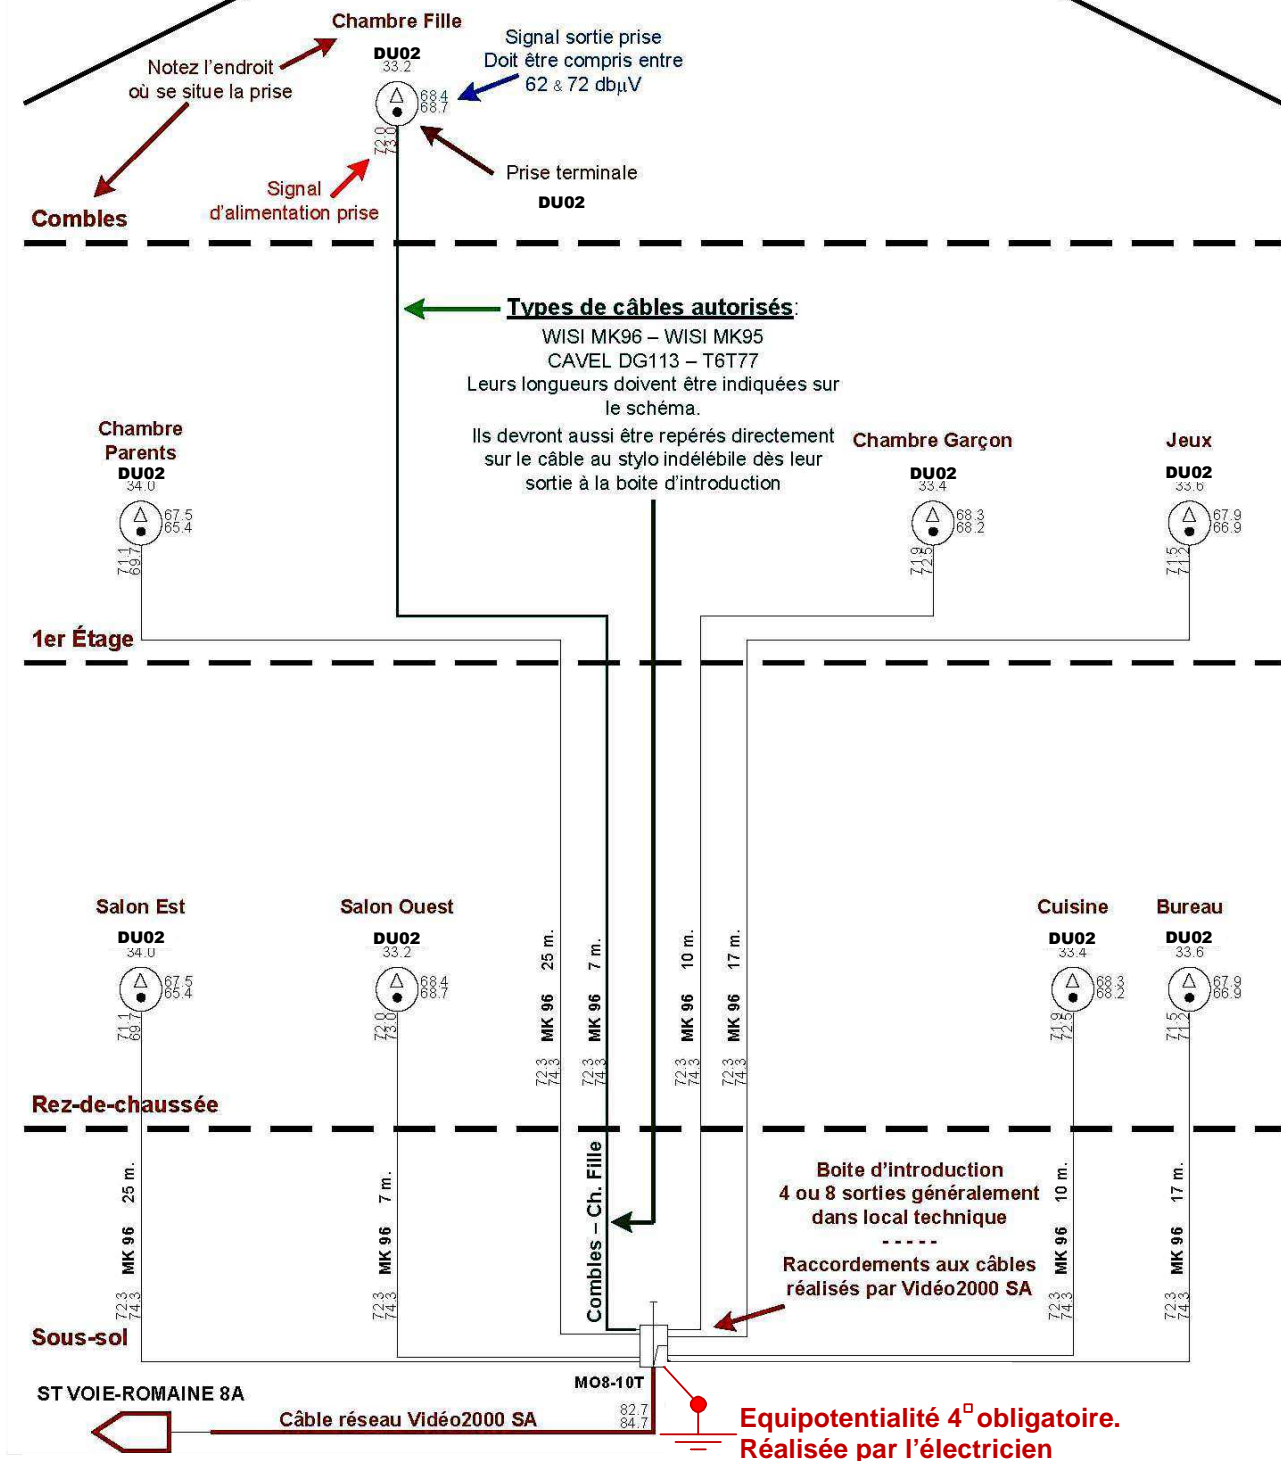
Chambre Fille
DU02
33.2
Notez l'endroit où se situe la prise
Signal sortie prise
Doit être compris entre
62 & 72 dbµV
68.4
68.7
72.8
73.0
Prise terminale
DU02
Signal d'alimentation prise
Combles

Types de câbles autorisés:
WISI MK96 – WISI MK95
CAVEL DG113 – T6T77
Leurs longueurs doivent être indiquées sur le schéma.
Ils devront aussi être repérés directement sur le câble au stylo indélébile dès leur sortie à la boite d'introduction

Chambre Parents
DU02
34.0
67.5
65.4
71.1
69.7

Chambre Garçon
DU02
33.4
68.3
68.2
71.9
72.5

Jeux
DU02
33.6
67.9
66.9
71.5
71.2

1er Étage

Salon Est
DU02
34.0
67.5
65.4
71.1
69.7

Salon Ouest
DU02
33.2
68.4
68.7
72.8
73.0

25 m. MK 96 72.3 74.3
7 m. MK 96 72.3 74.3
10 m. MK 96 72.3 74.3
17 m. MK 96 72.3 74.3

Cuisine
DU02
33.4
68.3
68.2
71.9
72.5

Bureau
DU02
33.6
67.9
66.9
71.5
71.2

Rez-de-chaussée

25 m. MK 96 72.3 74.3
7 m. MK 96 72.3 74.3
Combles – Ch. Fille
Boite d'introduction
4 ou 8 sorties généralement dans local technique
-----
Raccordements aux câbles réalisés par Vidéo2000 SA
10 m. MK 96 72.3 74.3
17 m. MK 96 72.3 74.3

Sous-sol

ST VOIE-ROMAINE 8A
Câble réseau Vidéo2000 SA
MO8-10T
82.7
84.7
Equipotentialité 4$^{\square}$ obligatoire.
Réalisée par l'électricien